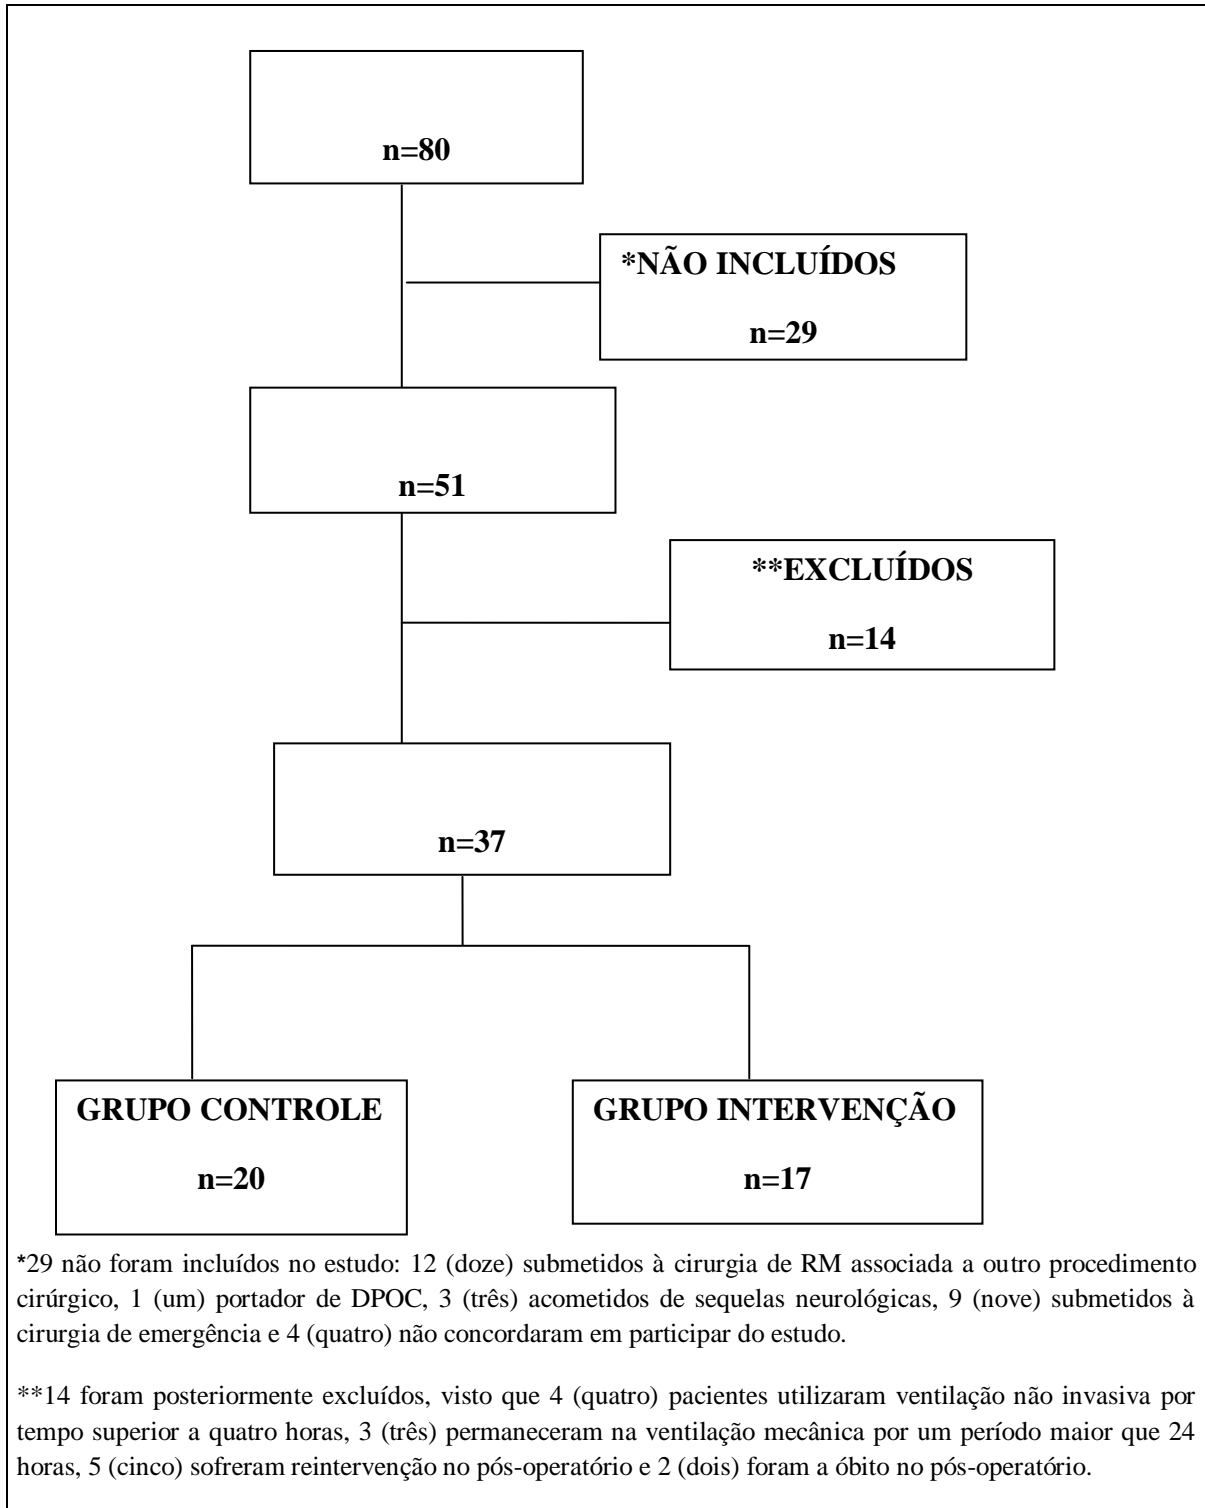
n=80

*NÃO INCLUÍDOS

n=29

n=51

**EXCLUÍDOS

n=14

n=37

GRUPO CONTROLE

n=20

GRUPO INTERVENÇÃO

n=17

*29 não foram incluídos no estudo: 12 (doze) submetidos à cirurgia de RM associada a outro procedimento cirúrgico, 1 (um) portador de DPOC, 3 (três) acometidos de sequelas neurológicas, 9 (nove) submetidos à cirurgia de emergência e 4 (quatro) não concordaram em participar do estudo.

**14 foram posteriormente excluídos, visto que 4 (quatro) pacientes utilizaram ventilação não invasiva por tempo superior a quatro horas, 3 (três) permaneceram na ventilação mecânica por um período maior que 24 horas, 5 (cinco) sofreram reintervenção no pós-operatório e 2 (dois) foram a óbito no pós-operatório.